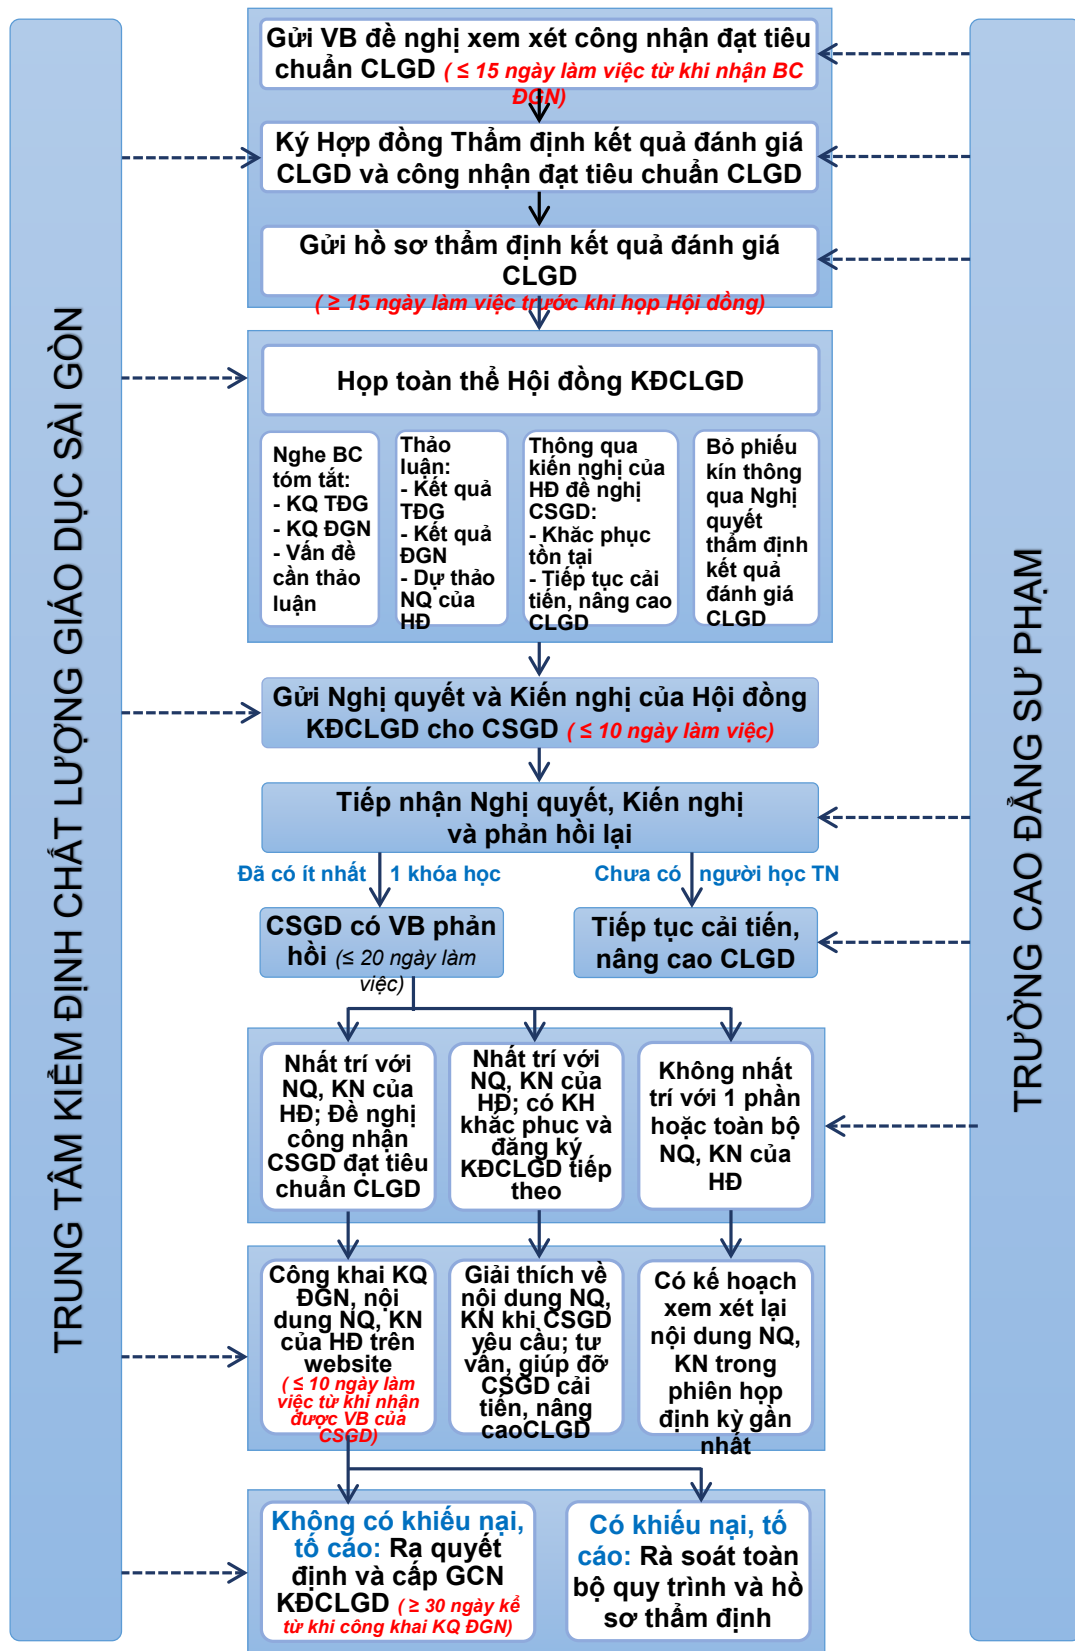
TRUNG TÂM KIỂM ĐỊNH CHẤT LƯỢNG GIÁO DỤC SÀI GÒN

Gửi VB đề nghị xem xét công nhận đạt tiêu chuẩn CLGD ( ≤ 15 ngày làm việc từ khi nhận BC ĐGN)

Ký Hợp đồng Thẩm định kết quả đánh giá CLGD và công nhận đạt tiêu chuẩn CLGD

Gửi hồ sơ thẩm định kết quả đánh giá CLGD ( ≥ 15 ngày làm việc trước khi họp Hội đồng)

Họp toàn thể Hội đồng KĐCLGD

Nghe BC tóm tắt:
- KQ TĐG
- KQ ĐGN
- Vấn đề cần thảo luận

Thảo luận:
- Kết quả TĐG
- Kết quả ĐGN
- Dự thảo NQ của HĐ

Thông qua kiến nghị của HĐ đề nghị CSGD:
- Khắc phục tồn tại
- Tiếp tục cải tiến, nâng cao CLGD

Bỏ phiếu kín thông qua Nghị quyết thẩm định kết quả đánh giá CLGD

Gửi Nghị quyết và Kiến nghị của Hội đồng KĐCLGD cho CSGD ( ≤ 10 ngày làm việc)

Tiếp nhận Nghị quyết, Kiến nghị và phản hồi lại

Đã có ít nhất 1 khóa học

Chưa có người học TN

CSGD có VB phản hồi (≤ 20 ngày làm việc)

Tiếp tục cải tiến, nâng cao CLGD

Nhất trí với NQ, KN của HĐ; Đề nghị công nhận CSGD đạt tiêu chuẩn CLGD

Nhất trí với NQ, KN của HĐ; có KH khắc phục và đăng ký KĐCLGD tiếp theo

Không nhất trí với 1 phần hoặc toàn bộ NQ, KN của HĐ

Công khai KQ ĐGN, nội dung NQ, KN của HĐ trên website ( ≤ 10 ngày làm việc từ khi nhận được VB của CSGD)

Giải thích về nội dung NQ, KN khi CSGD yêu cầu; tư vấn, giúp đỡ CSGD cải tiến, nâng caoCLGD

Có kế hoạch xem xét lại nội dung NQ, KN trong phiên họp định kỳ gần nhất

Không có khiếu nại, tố cáo: Ra quyết định và cấp GCN KĐCLGD ( ≥ 30 ngày kể từ khi công khai KQ ĐGN)

Có khiếu nại, tố cáo: Rà soát toàn bộ quy trình và hồ sơ thẩm định

TRƯỜNG CAO ĐẲNG SƯ PHẠM